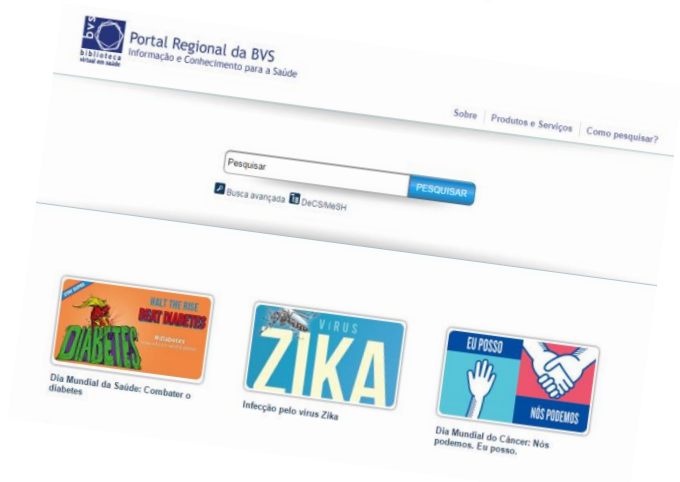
bvs
biblioteca virtual em saúde

Portal Regional da BVS
Informação e Conhecimento para a Saúde

Sobre | Produtos e Serviços | Como pesquisar?

Pesquisar
PESQUISAR
Busca avançada
DeCS/MeSH

HALT THE RISE
BEAT DIABETES
DIABETES
#diabetes
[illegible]

Dia Mundial da Saúde: Combater o diabetes

VIRUS
ZIKA

Infecção pelo vírus Zika

EU POSSO
NÓS PODEMOS

Dia Mundial do Câncer: Nós podemos. Eu posso.